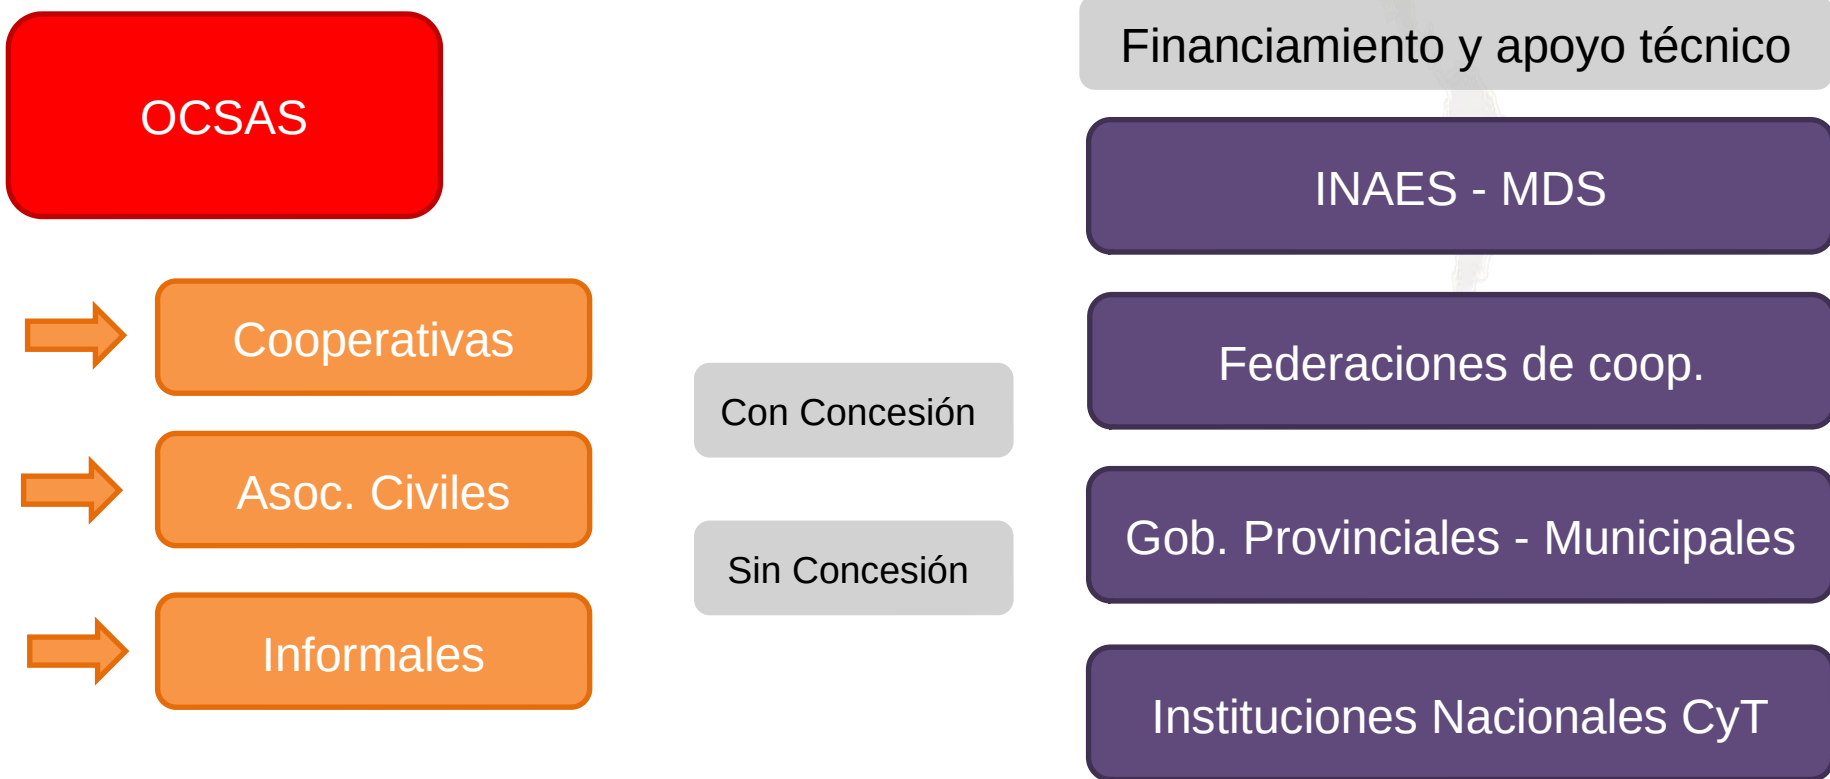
OCSAS

Cooperativas

Asoc. Civiles

Informales

Con Concesión

Sin Concesión

Financiamiento y apoyo técnico

INAES - MDS

Federaciones de coop.

Gob. Provinciales - Municipales

Instituciones Nacionales CyT